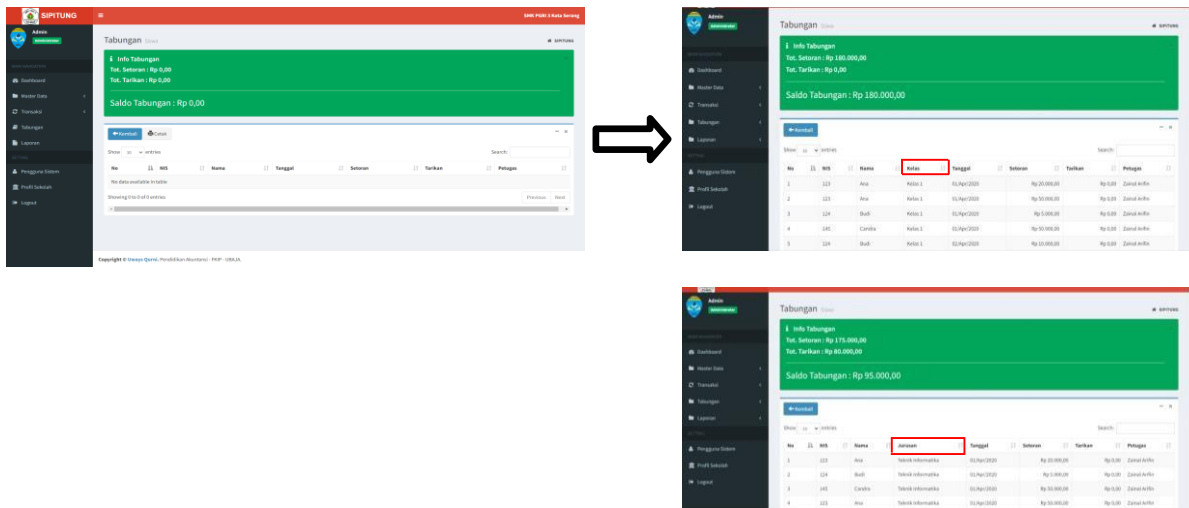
SIPITUNG
SMK PGRI 2 Kota Serang
Admin
Administrator
MAIN NAVIGATION
Dashboard
Master Data
Transaksi
Tabungan
Laporan
SETTING
Pengguna Sistem
Profil Sekolah
Logout

Tabungan Data
SIPITUNG

Info Tabungan
Tot. Setoran : Rp 0,00
Tot. Tarikan : Rp 0,00

Saldo Tabungan : Rp 0,00

Kembali Cetak
Show 10 entries
Search:

| No | NIS | Nama | Tanggal | Setoran | Tarikan | Petugas |
|---|---|---|---|---|---|---|
| No data available in table | | | | | | |

Showing 0 to 0 of 0 entries
Previous Next

Copyright © Uwaya Qurai, Pendidikan Akuntansi - FKIP - UBALA.

Admin
Administrator
MAIN NAVIGATION
Dashboard
Master Data
Transaksi
Tabungan
Laporan
SETTING
Pengguna Sistem
Profil Sekolah
Logout

Tabungan Data
SIPITUNG

Info Tabungan
Tot. Setoran : Rp 180.000,00
Tot. Tarikan : Rp 0,00

Saldo Tabungan : Rp 180.000,00

Kembali
Show 10 entries
Search:

| No | NIS | Nama | Kelas | Tanggal | Setoran | Tarikan | Petugas |
|---|---|---|---|---|---|---|---|
| 1 | 123 | Ana | Kelas 1 | 01/Apr/2020 | Rp 20.000,00 | Rp 0,00 | Zainal Arifin |
| 2 | 123 | Ana | Kelas 1 | 01/Apr/2020 | Rp 50.000,00 | Rp 0,00 | Zainal Arifin |
| 3 | 124 | Budi | Kelas 1 | 01/Apr/2020 | Rp 5.000,00 | Rp 0,00 | Zainal Arifin |
| 4 | 145 | Candra | Kelas 1 | 01/Apr/2020 | Rp 50.000,00 | Rp 0,00 | Zainal Arifin |
| 5 | 124 | Budi | Kelas 1 | 02/Apr/2020 | Rp 10.000,00 | Rp 0,00 | Zainal Arifin |

Admin
Administrator
MAIN NAVIGATION
Dashboard
Master Data
Transaksi
Tabungan
Laporan
SETTING
Pengguna Sistem
Profil Sekolah
Logout

Tabungan Data
SIPITUNG

Info Tabungan
Tot. Setoran : Rp 175.000,00
Tot. Tarikan : Rp 80.000,00

Saldo Tabungan : Rp 95.000,00

Kembali
Show 10 entries
Search:

| No | NIS | Nama | Jurusan | Tanggal | Setoran | Tarikan | Petugas |
|---|---|---|---|---|---|---|---|
| 1 | 123 | Ana | Teknik Informatika | 01/Apr/2020 | Rp 10.000,00 | Rp 0,00 | Zainal Arifin |
| 2 | 124 | Budi | Teknik Informatika | 01/Apr/2020 | Rp 5.000,00 | Rp 0,00 | Zainal Arifin |
| 3 | 145 | Candra | Teknik Informatika | 01/Apr/2020 | Rp 50.000,00 | Rp 0,00 | Zainal Arifin |
| 4 | 123 | Ana | Teknik Informatika | 02/Apr/2020 | Rp 50.000,00 | Rp 0,00 | Zainal Arifin |